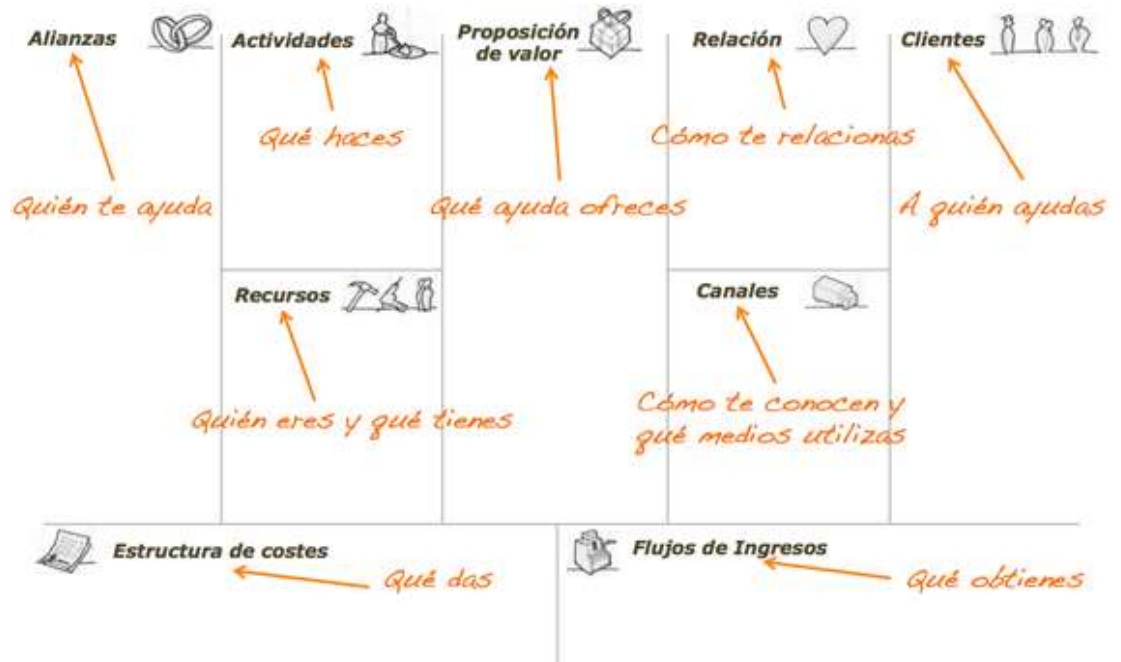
Alianzas

Quién te ayuda

Actividades

Qué haces

Recursos

Quién eres y qué tienes

Proposición de valor

Qué ayuda ofreces

Relación

Cómo te relacionas

Canales

Cómo te conocen y qué medios utilizas

Clientes

A quién ayudas

Estructura de costes

Qué das

Flujos de Ingresos

Qué obtienes